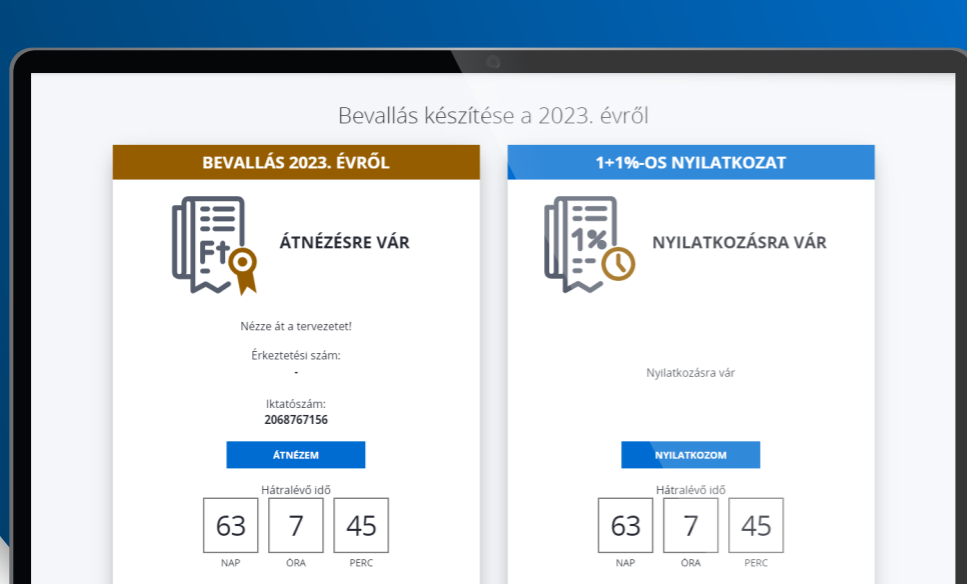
Bevallás készítése a 2023. évről

BEVALLÁS 2023. ÉVRŐL

Ft

ÁTNÉZÉSRE VÁR

Nézze át a tervezetet!

Érkeztetési szám:
-

Iktatószám:
2068767156

ÁTNÉZEM

Hátralévő idő

| 63 | 7 | 45 |
|---|---|---|
| NAP | ÓRA | PERC |

1+1%-OS NYILATKOZAT

1%

NYILATKOZÁSRA VÁR

Nyilatkozásra vár

NYILATKOZOM

Hátralévő idő

| 63 | 7 | 45 |
|---|---|---|
| NAP | ÓRA | PERC |